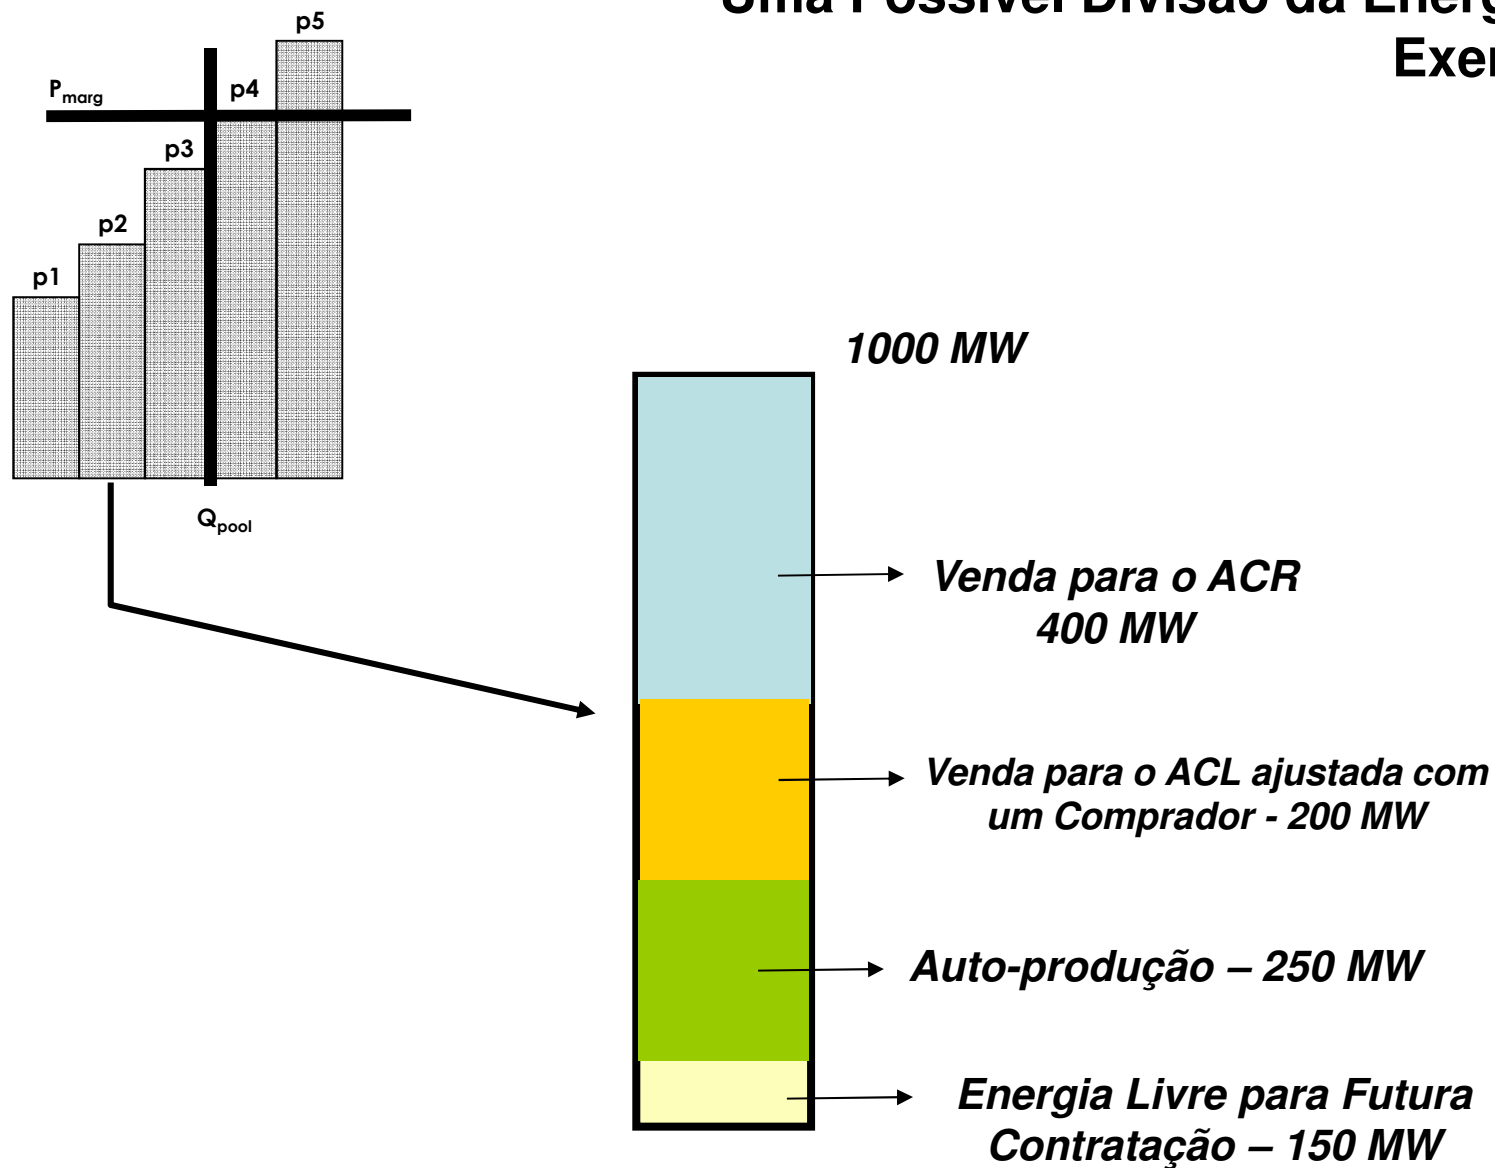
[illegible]
Exe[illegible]

p5
$P_{marg}$
p4
p3
p2
p1
$Q_{pool}$

1000 MW

Venda para o ACR
400 MW

Venda para o ACL ajustada com um Comprador - 200 MW

Auto-produção – 250 MW

Energia Livre para Futura Contratação – 150 MW